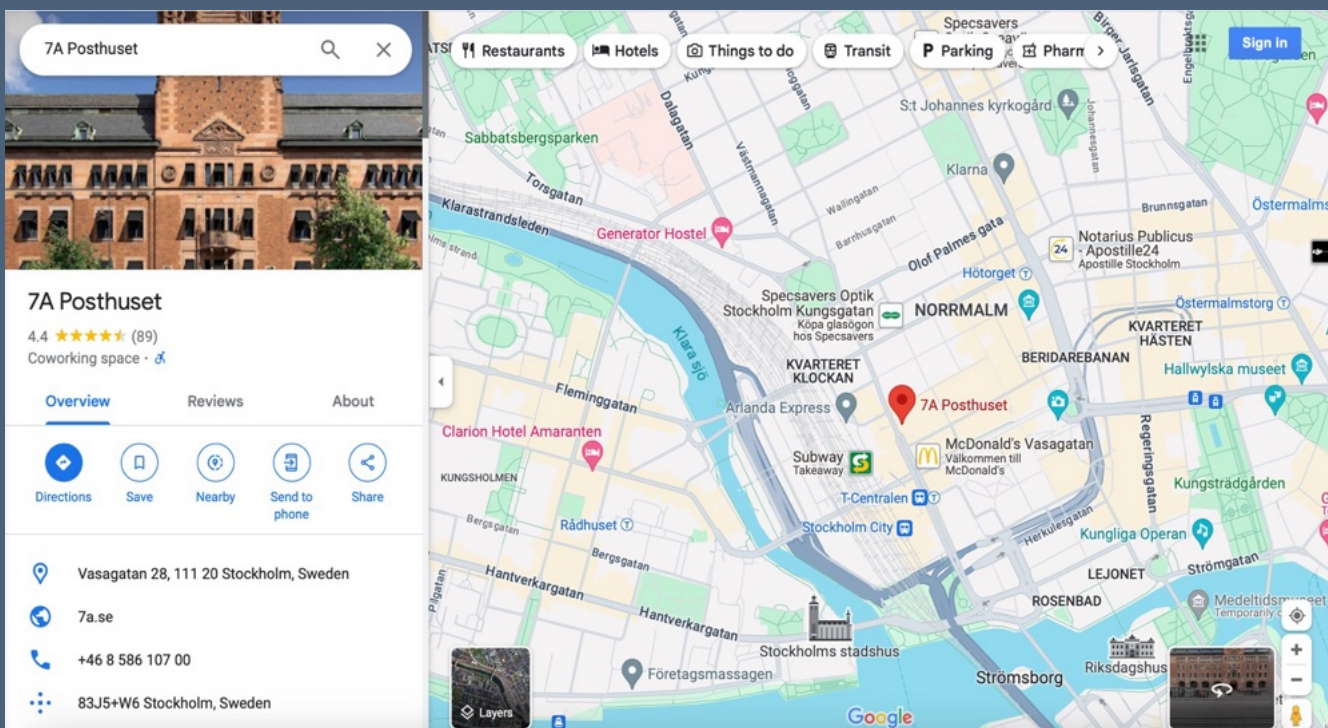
7A Posthuset

Restaurants
Hotels
Things to do
Transit
Parking
Pharm
Sign in

7A Posthuset
4.4 ★★★★★ (89)
Coworking space ·

Overview
Reviews
About

Directions
Save
Nearby
Send to phone
Share

Vasagatan 28, 111 20 Stockholm, Sweden
7a.se
+46 8 586 107 00
83J5+W6 Stockholm, Sweden

Specsavers
Birger Jarlsgatan
S:t Johannes kyrkogård
Johannesgatan
Sabbatsbergsparken
Dalagatan
Västmannagatan
Klarna
Torsgatan
Wallingatan
Barnhusgatan
Brunnsgatan
Östermalms
Klarastrandsleden
Generator Hostel
Olof Palmes gata
Notarius Publicus - Apostille24
Apostille Stockholm
Hötorget
Specsavers Optik Stockholm Kungsgatan
Köpa glasögon hos Specsavers
NORRMALM
Östermalmstorg
Klara sjö
KVARTERET HÄSTEN
KVARTERET KLOCKAN
BERIDAREBANAN
Hallwylska museet
Fleminggatan
Arlanda Express
7A Posthuset
Clarion Hotel Amaranten
McDonald's Vasagatan
Välkommen till McDonald's
Regeringsgatan
Subway
Takeaway
KUNGSHOLMEN
T-Centralen
Kungsträdgården
Bergsgatan
Rådhuset
Stockholm City
Kungliga Operan
Herkulesgatan
Hantverkargatan
Strömgatan
LEJONET
Medeltidsmuseet
Temporarily c
ROSENBAD
Pilgatan
Stockholms stadshus
Riksdagshus
Företagsmassagen
Strömsborg
Layers
Google